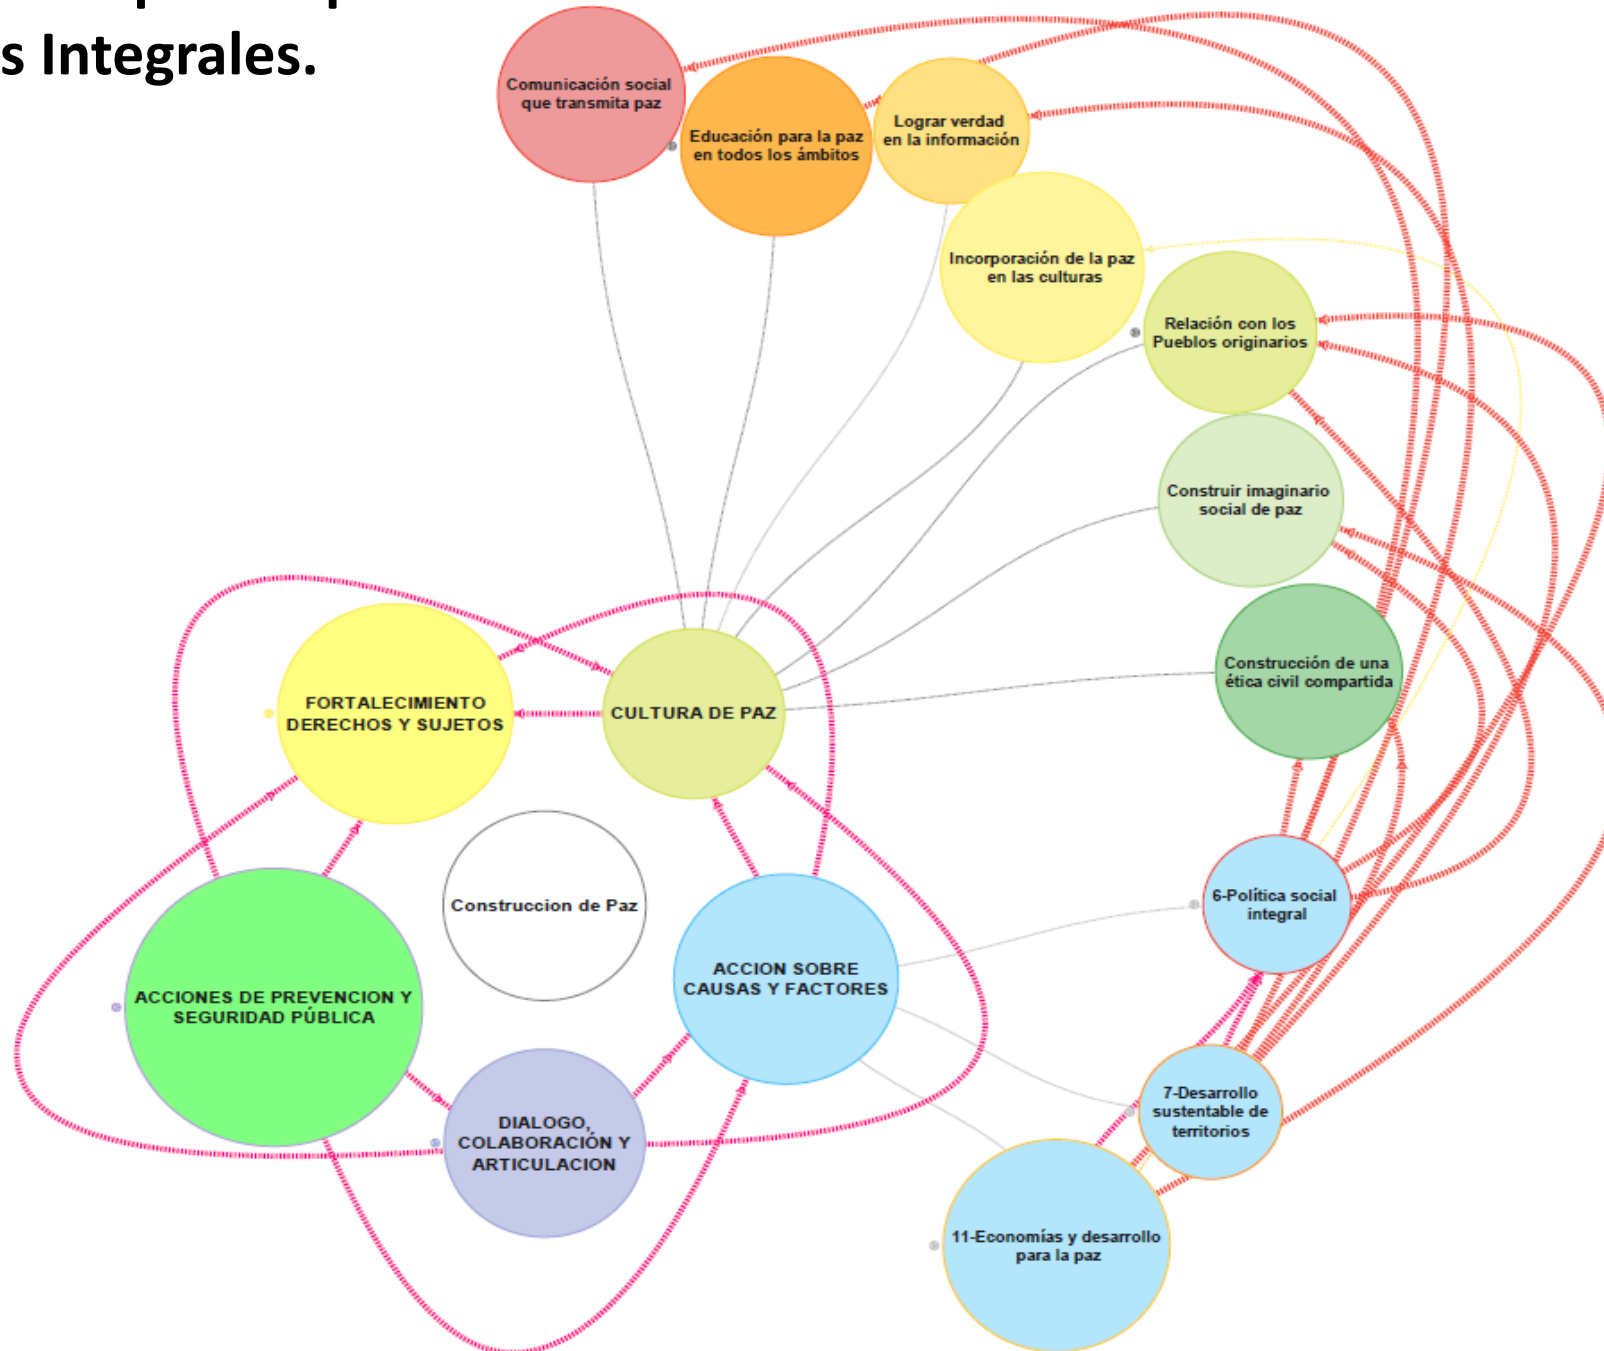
s Integrales.

Comunicación social que transmita paz

Educación para la paz en todos los ámbitos

Lograr verdad en la información

Incorporación de la paz en las culturas

Relación con los Pueblos originarios

Construir imaginario social de paz

Construcción de una ética civil compartida

FORTALECIMIENTO DERECHOS Y SUJETOS

CULTURA DE PAZ

Construccion de Paz

ACCIONES DE PREVENCION Y SEGURIDAD PÚBLICA

ACCION SOBRE CAUSAS Y FACTORES

6-Política social integral

DIALOGO, COLABORACIÓN Y ARTICULACION

7-Desarrollo sustentable de territorios

11-Economías y desarrollo para la paz